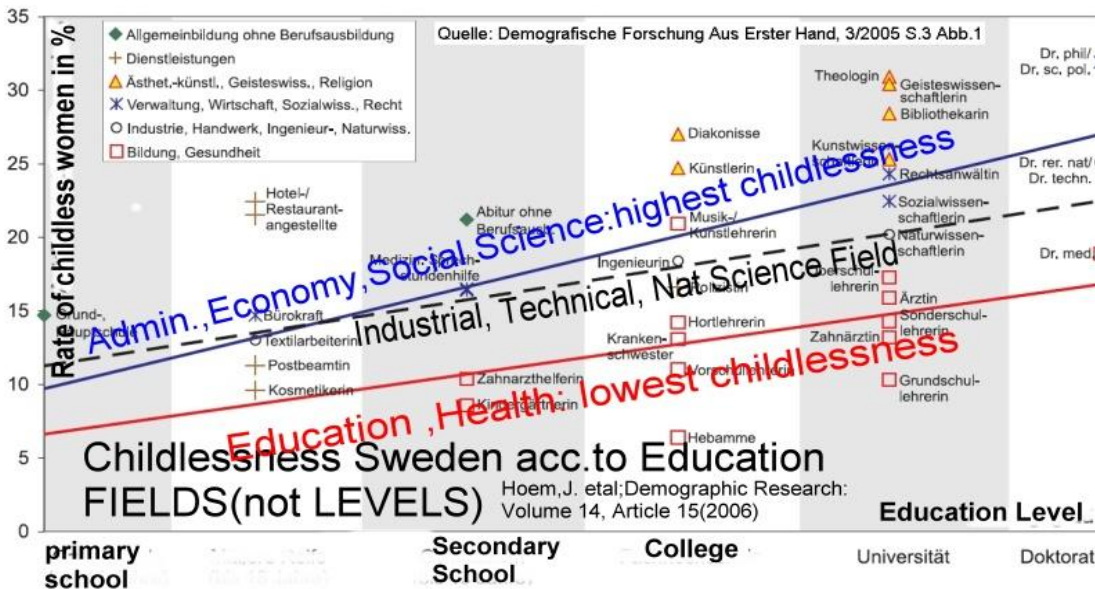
35
30
25
20
15
10
5
0

Rate of childless women in %

Allgemeinbildung ohne Berufsausbildung
Dienstleistungen
Ästhet.-künstl., Geisteswiss., Religion
Verwaltung, Wirtschaft, Sozialwiss., Recht
Industrie, Handwerk, Ingenieur-, Naturwiss.
Bildung, Gesundheit

Quelle: Demografische Forschung Aus Erster Hand, 3/2005 S.3 Abb.1

Dr. phil./
Dr. sc. pol.

Theologin
Geisteswissenschaftlerin
Bibliothekarin
Diakonisse
Künstlerin
Kunstwissen-
Rechtsanwältin
Sozialwissenschaftlerin
Naturwissenschaftlerin
Dr. rer. nat/
Dr. techn.
Hotel-/Restaurantangestellte
Abitur ohne Berufsausb.
Musik-/Kunstlehrerin
Dr. med
Medizin.-techn. Kundenhilfe
Ingenieurin
Oberschullehrerin
Grund-, Hauptschule
Bürokraft
Textilarbeiterin
Postbeamtin
Kosmetikerin
Polizistin
Hortlehrerin
Krankenschwester
Vorschullehrerin
Ärztin
Sonderschullehrerin
Zahnärztin
Zahnarzthelferin
Kindergärtnerin
Grundschullehrerin
Hebamme

Admin.,Economy,Social Science:highest childlessness
Industrial, Technical, Nat Science Field
Education ,Health: lowest childlessness

Childlessness Sweden acc.to Education FIELDS(not LEVELS)
Hoem,J. etal;Demographic Research: Volume 14, Article 15(2006)

Education Level

primary school
Secondary School
College
Universität
Doktorat